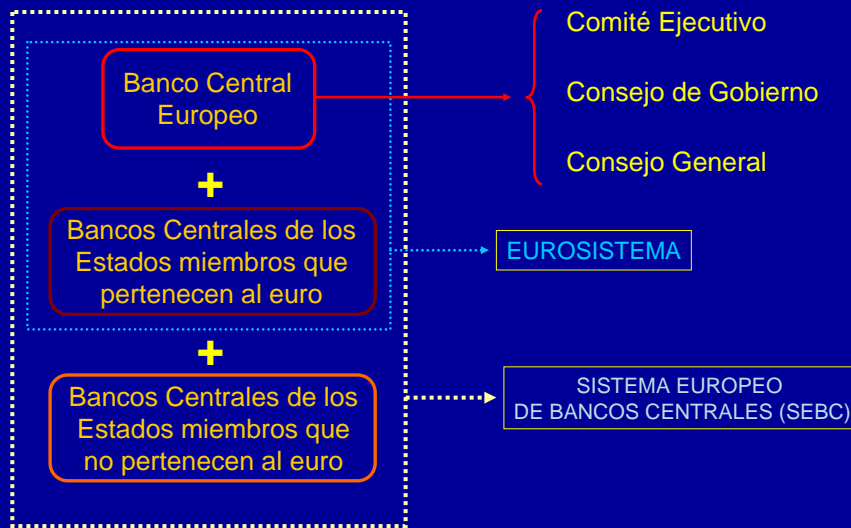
Banco Central Europeo

Comité Ejecutivo

Consejo de Gobierno

Consejo General

+

Bancos Centrales de los Estados miembros que pertenecen al euro

EUROSISTEMA

+

Bancos Centrales de los Estados miembros que no pertenecen al euro

SISTEMA EUROPEO DE BANCOS CENTRALES (SEBC)